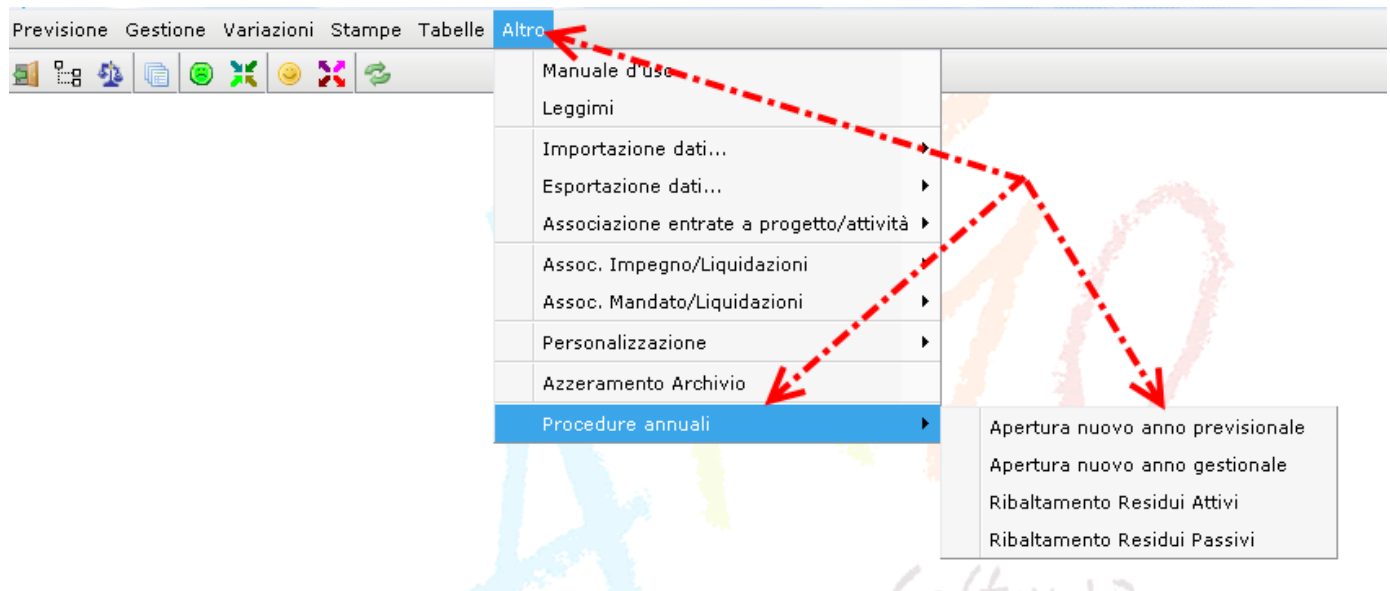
Previsione Gestione Variazioni Stampe Tabelle Altro

Manuale d'uso
Leggimi
Importazione dati...
Esportazione dati...
Associazione entrate a progetto/attività
Assoc. Impegno/Liquidazioni
Assoc. Mandato/Liquidazioni
Personalizzazione
Azzeramento Archivio
Procedure annuali

Apertura nuovo anno previsionale
Apertura nuovo anno gestionale
Ribaltamento Residui Attivi
Ribaltamento Residui Passivi